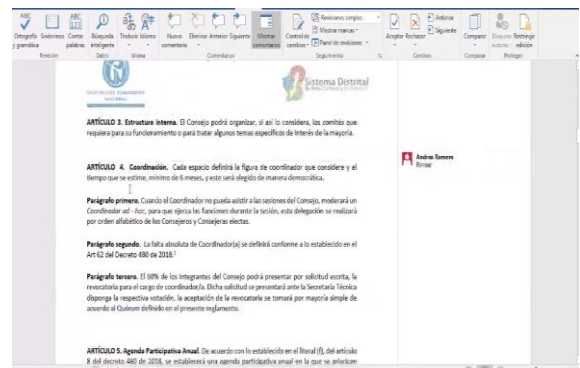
Ortografía y gramática Sinónimos Contar palabras Búsqueda inteligente Traducir Idioma Nuevo comentario Eliminar Anterior Siguiente Mostrar comentarios Control de cambios Revisiones simples Mostrar marcas Panel de revisiones Aceptar Rechazar Anterior Siguiente Comparar Bloquear autores Restringir edición
Revisión Datos Idioma Comentarios Seguimiento Cambios Comparar Proteger

Sistema Distrital

ARTÍCULO 3. Estructura interna. El Consejo podrá organizar, si así lo considera, los comités que requiera para su funcionamiento o para tratar algunos temas específicos de interés de la mayoría.

ARTÍCULO 4. Coordinación. Cada espacio definirá la figura de coordinador que considere y el tiempo que se estime, mínimo de 6 meses, y este será elegido de manera democrática.

Parágrafo primero. Cuando el Coordinador no pueda asistir a las sesiones del Consejo, moderará un Coordinador ad - hoc, para que ejerza las funciones durante la sesión, esta delegación se realizará por orden alfabético de los Consejeros y Consejeras electas.

Parágrafo segundo. La falta absoluta de Coordinador(a) se definirá conforme a lo establecido en el Art 62 del Decreto 480 de 2018.

Parágrafo tercero. El 60% de los integrantes del Consejo podrá presentar por solicitud escrita, la revocatoria para el cargo de coordinador/a. Dicha solicitud se presentará ante la Secretaría Técnica disponga la respectiva votación, la aceptación de la revocatoria se tomará por mayoría simple de acuerdo al Quórum definido en el presente reglamento.

ARTÍCULO 5. Agenda Participativa Anual. De acuerdo con lo establecido en el literal (f), del artículo 8 del decreto 480 de 2018, se establecerá una agenda participativa anual en la que se prioricen

Andrea Romero
Borrar